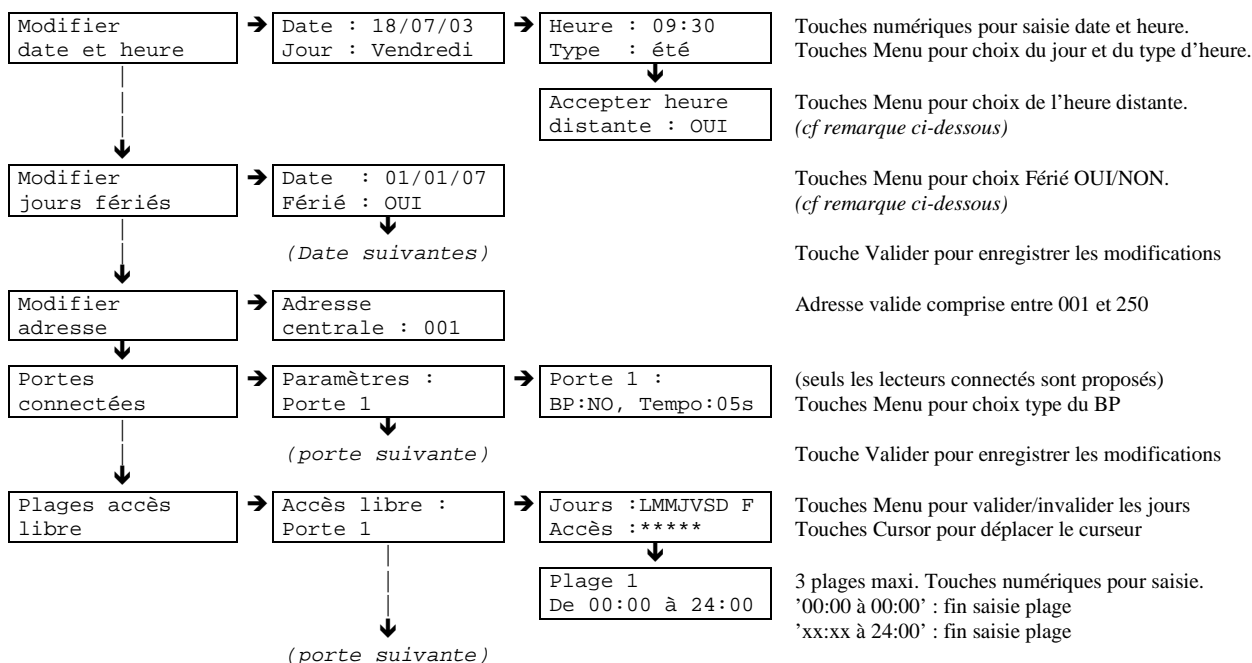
Modifier date et heure

Date : 18/07/03
Jour : Vendredi

Heure : 09:30
Type : été

Touches numériques pour saisie date et heure.
Touches Menu pour choix du jour et du type d'heure.

Accepter heure distante : OUI

Touches Menu pour choix de l'heure distante.
*(cf remarque ci-dessous)*

Modifier jours fériés

Date : 01/01/07
Férié : OUI

Touches Menu pour choix Férié OUI/NON.
*(cf remarque ci-dessous)*

*(Date suivantes)*

Touche Valider pour enregistrer les modifications

Modifier adresse

Adresse centrale : 001

Adresse valide comprise entre 001 et 250

Portes connectées

Paramètres :
Porte 1

Porte 1 :
BP:NO, Tempo:05s

(seuls les lecteurs connectés sont proposés)
Touches Menu pour choix type du BP

*(porte suivante)*

Touche Valider pour enregistrer les modifications

Plages accès libre

Accès libre :
Porte 1

Jours :LMMJVSD F
Accès :*****

Touches Menu pour valider/invalider les jours
Touches Cursor pour déplacer le curseur

Plage 1
De 00:00 à 24:00

3 plages maxi. Touches numériques pour saisie.
'00:00 à 00:00' : fin saisie plage
'xx:xx à 24:00' : fin saisie plage

*(porte suivante)*